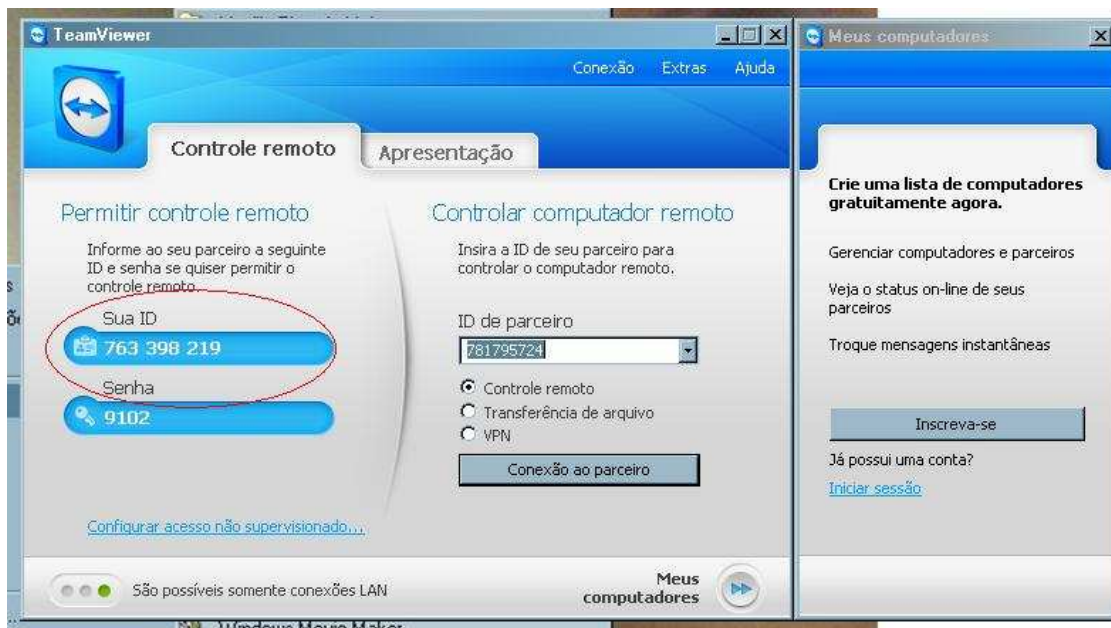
TeamViewer

Conexão Extras Ajuda

Controle remoto

Apresentação

Permitir controle remoto

Informe ao seu parceiro a seguinte ID e senha se quiser permitir o controle remoto.

Sua ID

763 398 219

Senha

9102

Configurar acesso não supervisionado...

Controlar computador remoto

Insira a ID de seu parceiro para controlar o computador remoto.

ID de parceiro

781795724

Controle remoto

Transferência de arquivo

VPN

Conexão ao parceiro

São possíveis somente conexões LAN

Meus computadores

Meus computadores

Crie uma lista de computadores gratuitamente agora.

Gerenciar computadores e parceiros

Veja o status on-line de seus parceiros

Troque mensagens instantâneas

Inscreva-se

Já possui uma conta?

Iniciar sessão

Windows Movie Maker